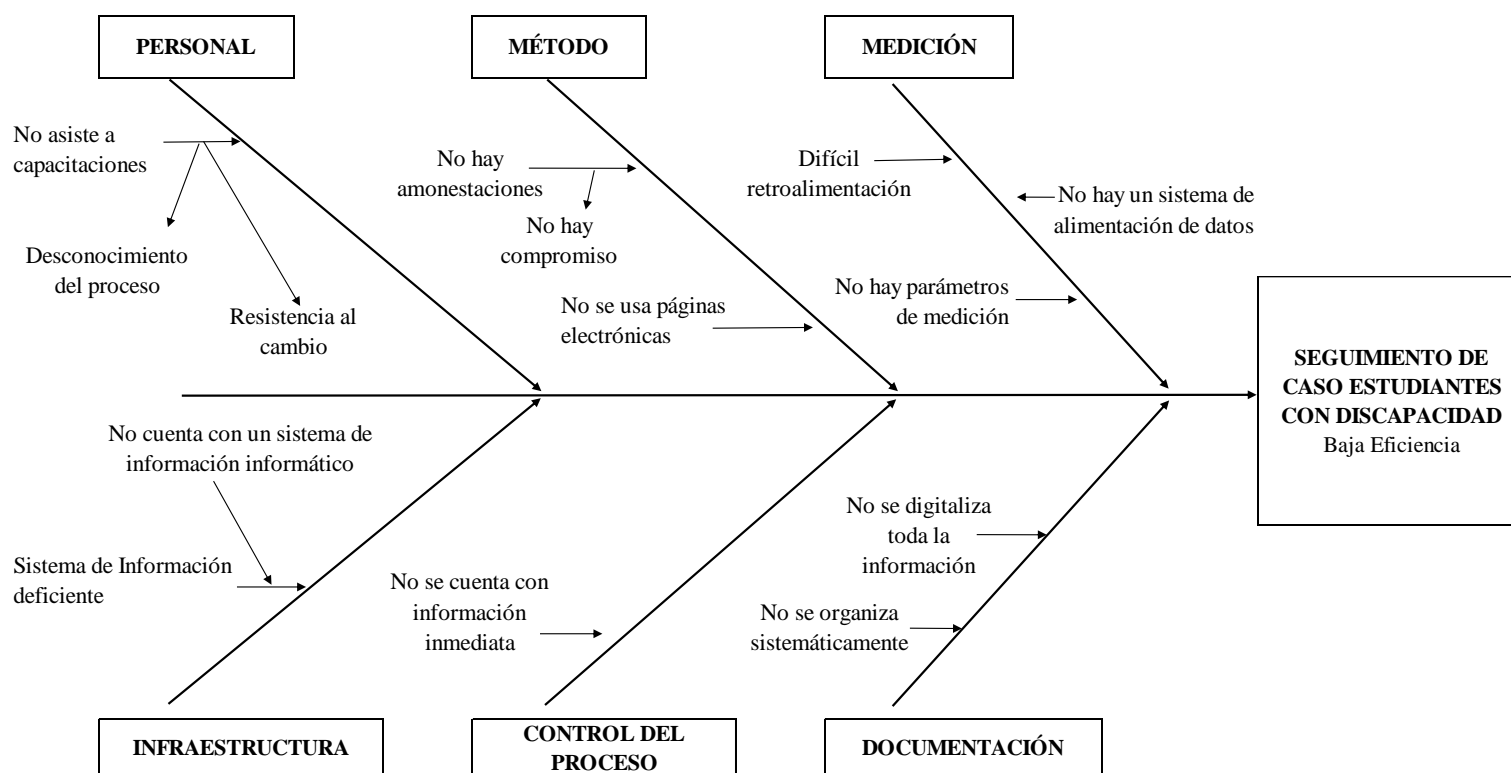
PERSONAL

MÉTODO

MEDICIÓN

No asiste a capacitaciones

Desconocimiento del proceso

Resistencia al cambio

No hay amonestaciones

No hay compromiso

No se usa páginas electrónicas

Difícil retroalimentación

No hay un sistema de alimentación de datos

No hay parámetros de medición

SEGUIMIENTO DE CASO ESTUDIANTES CON DISCAPACIDAD
Baja Eficiencia

No cuenta con un sistema de información informático

Sistema de Información deficiente

No se cuenta con información inmediata

No se digitaliza toda la información

No se organiza sistemáticamente

INFRAESTRUCTURA

CONTROL DEL PROCESO

DOCUMENTACIÓN